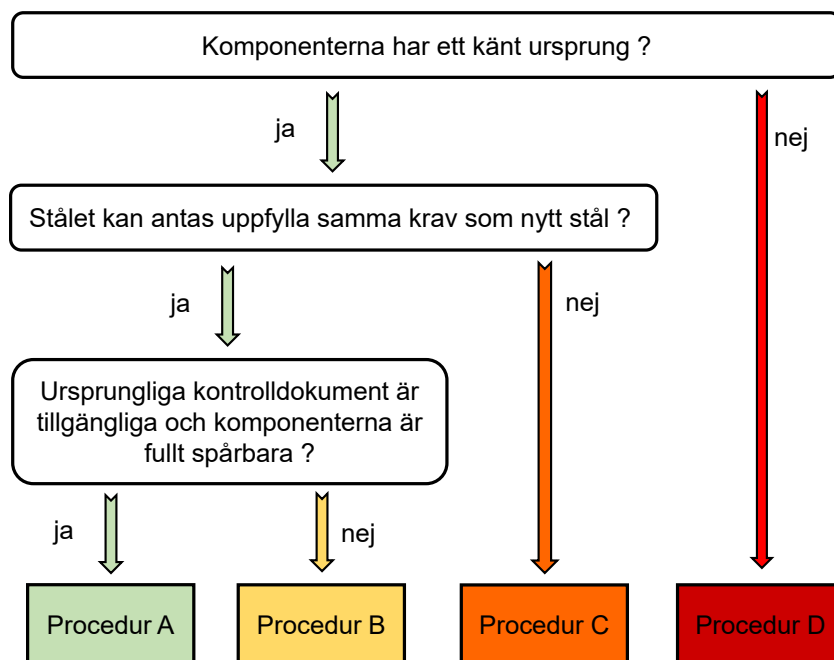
Komponenterna har ett känt ursprung ?

ja

nej

Stålet kan antas uppfylla samma krav som nytt stål ?

ja

nej

Ursprungliga kontrolldokument är tillgängliga och komponenterna är fullt spårbara ?

ja

nej

Procedur A

Procedur B

Procedur C

Procedur D